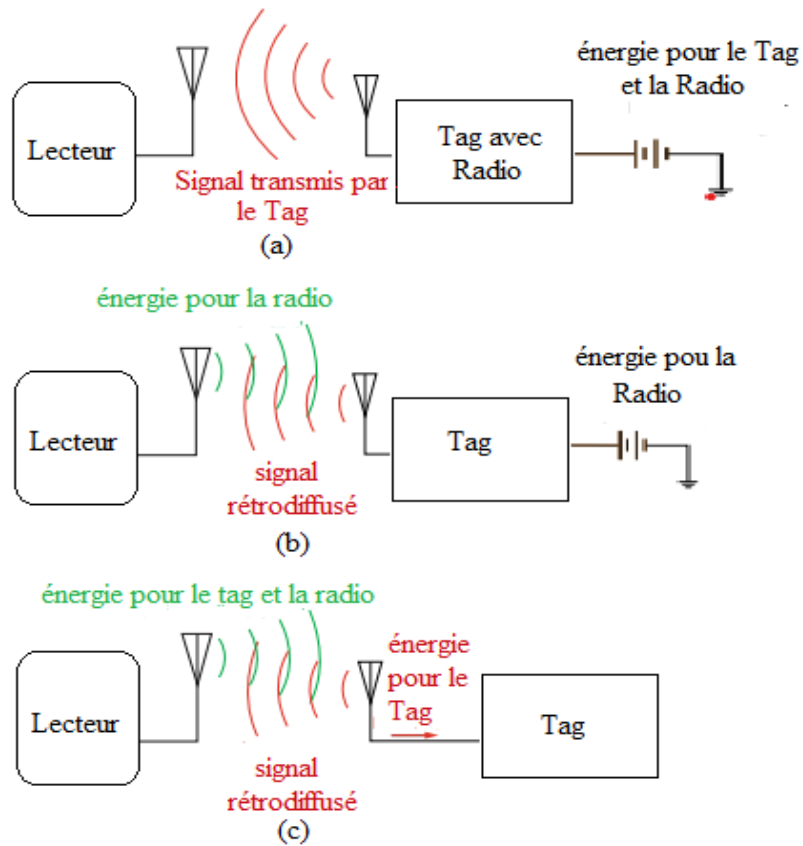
Lecteur

Signal transmis par le Tag

Tag avec Radio

énergie pour le Tag et la Radio

(a)

énergie pour la radio

Lecteur

signal rétrodiffusé

Tag

énergie pou la Radio

(b)

énergie pour le tag et la radio

Lecteur

signal rétrodiffusé

énergie pour le Tag

Tag

(c)